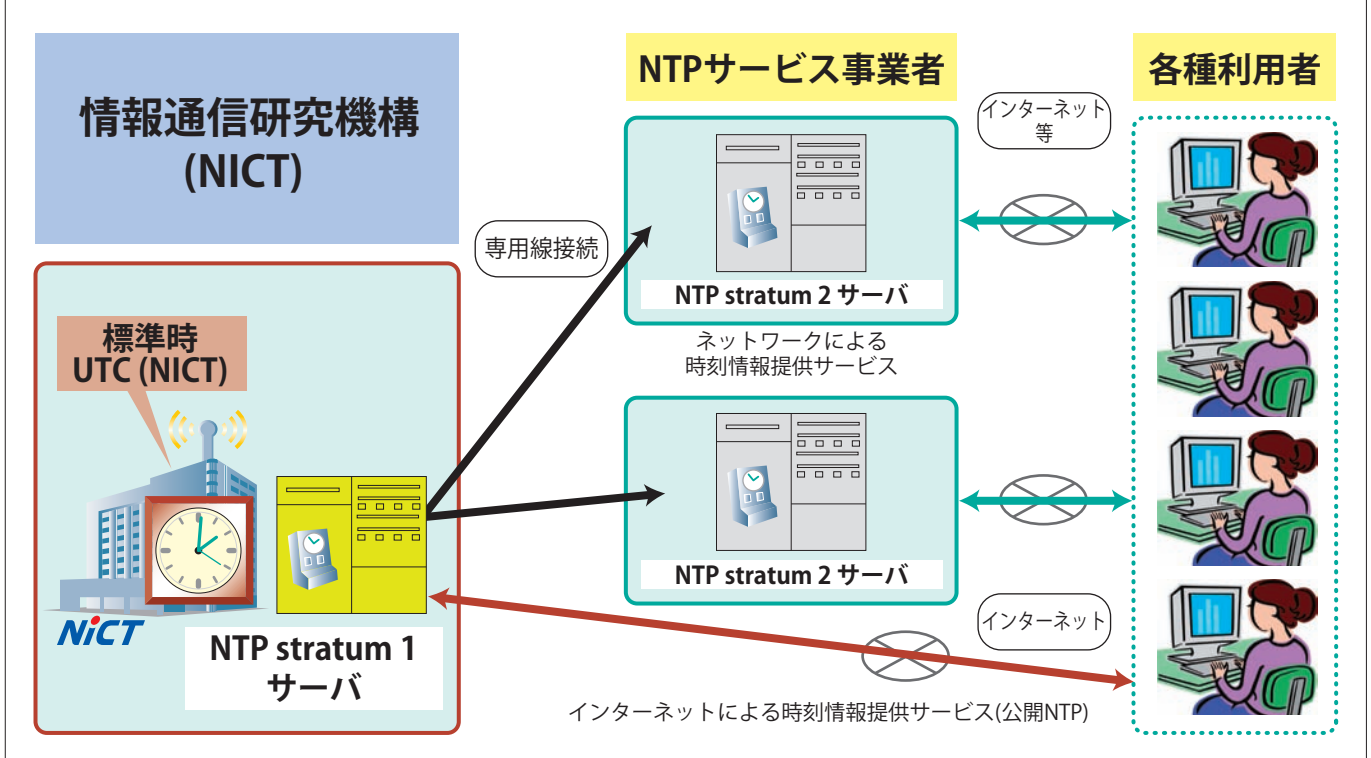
情報通信研究機構 (NICT)

NTPサービス事業者

各種利用者

インターネット等

専用線接続

NTP stratum 2 サーバ

ネットワークによる時刻情報提供サービス

標準時 UTC (NICT)

NTP stratum 2 サーバ

NiCT

NTP stratum 1 サーバ

インターネット

インターネットによる時刻情報提供サービス(公開NTP)